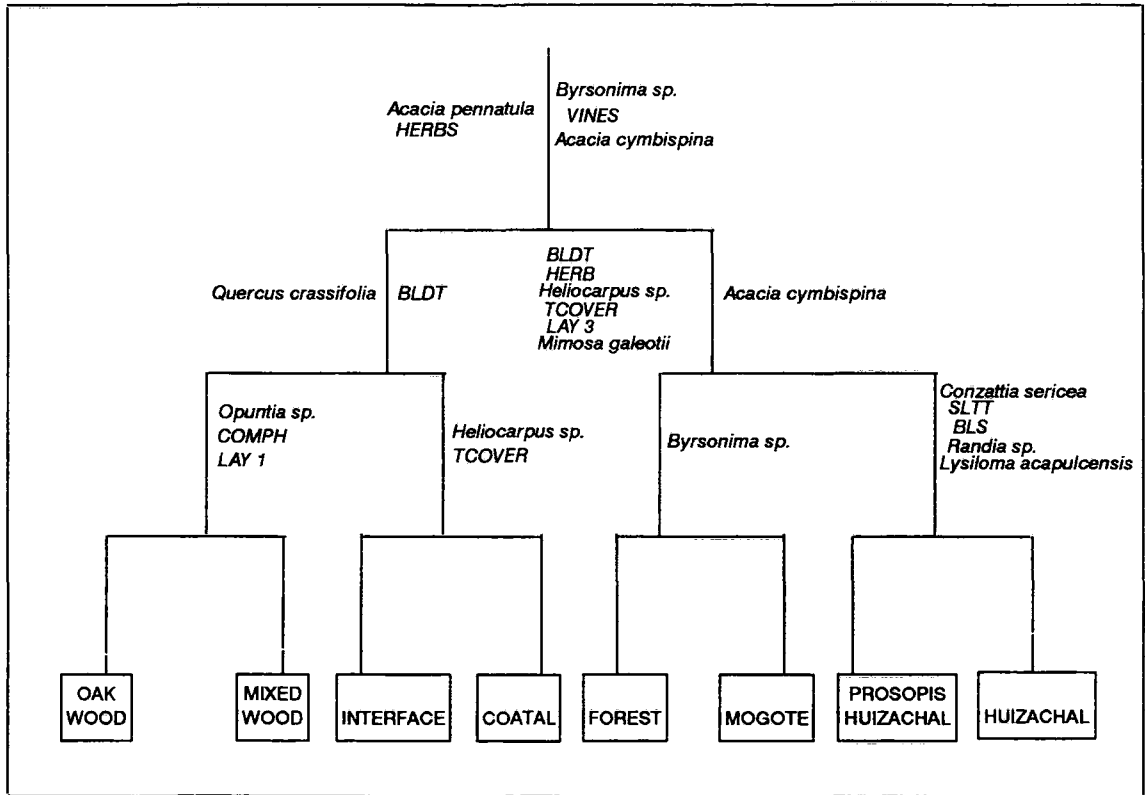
Acacia pennatula
HERBS

Byrsonima sp.
VINES
Acacia cymbispina

Quercus crassifolia

BLDT

BLDT
HERB
Heliocarpus sp.
TCOVER
LAY 3
Mimosa galeotii

Acacia cymbispina

Opuntia sp.
COMPH
LAY 1

Heliocarpus sp.
TCOVER

Byrsonima sp.

Conzattia sericea
SLTT
BLS
Randia sp.
Lysiloma acapulcensis

OAK WOOD

MIXED WOOD

INTERFACE

COATAL

FOREST

MOGOTE

PROSOPIS HUIZACHAL

HUIZACHAL